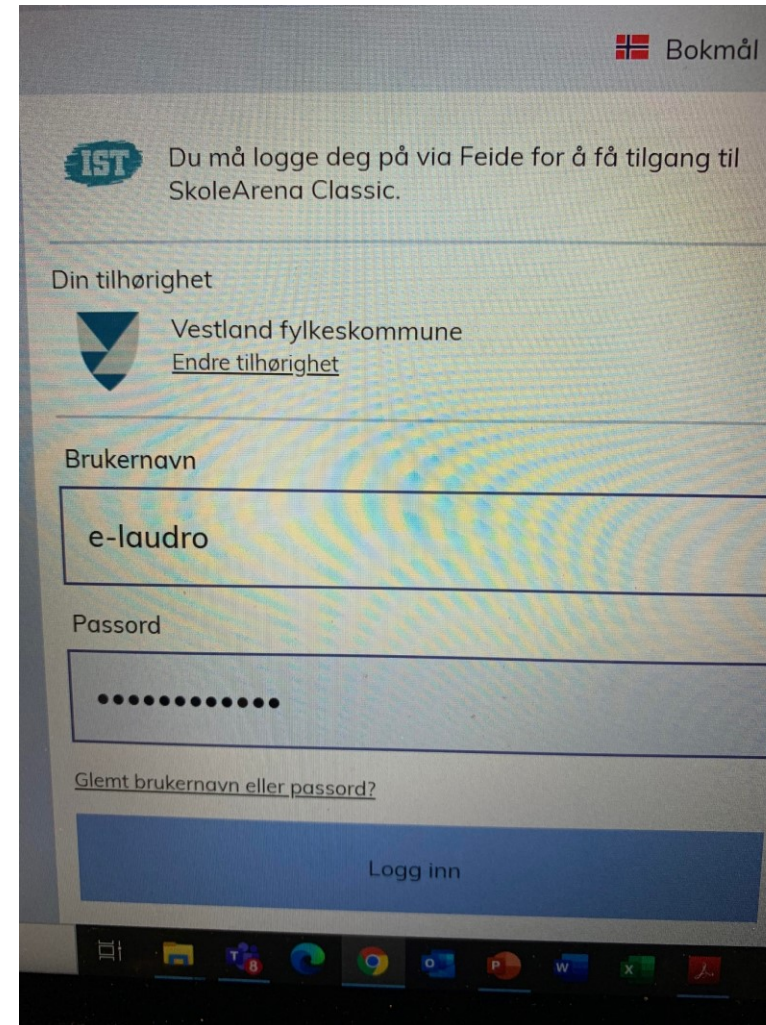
Bokmål

IST

Du må logge deg på via Feide for å få tilgang til SkoleArena Classic.

Din tilhørighet

Vestland fylkeskommune
Endre tilhørighet

Brukernavn

e-laudro

Passord

••••••••••••

Glemt brukernavn eller passord?

Logg inn